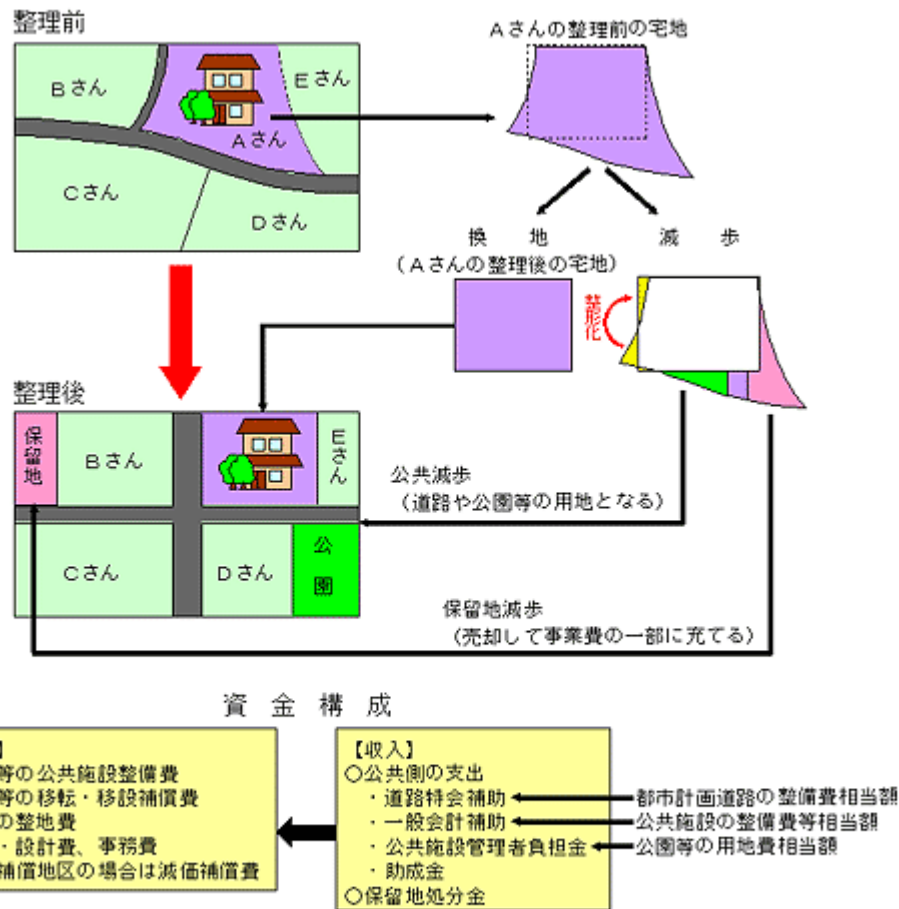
整理前

Bさん

Eさん

Aさん

Cさん

Dさん

Aさんの整理前の宅地

換　地
（Aさんの整理後の宅地）

減　歩

整形化

整理後

保留地

Bさん

Eさん

Cさん

Dさん

公園

公共減歩
（道路や公園等の用地となる）

保留地減歩
（売却して事業費の一部に充てる）

資　金　構　成

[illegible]】
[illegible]等の公共施設整備費
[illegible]等の移転・移設補償費
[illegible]の整地費
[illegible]・設計費、事務費
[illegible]補償地区の場合は減価補償費

【収入】
○公共側の支出
・道路特会補助
・一般会計補助
・公共施設管理者負担金
・助成金
○保留地処分金

都市計画道路の整備費相当額
公共施設の整備費等相当額
公園等の用地費相当額